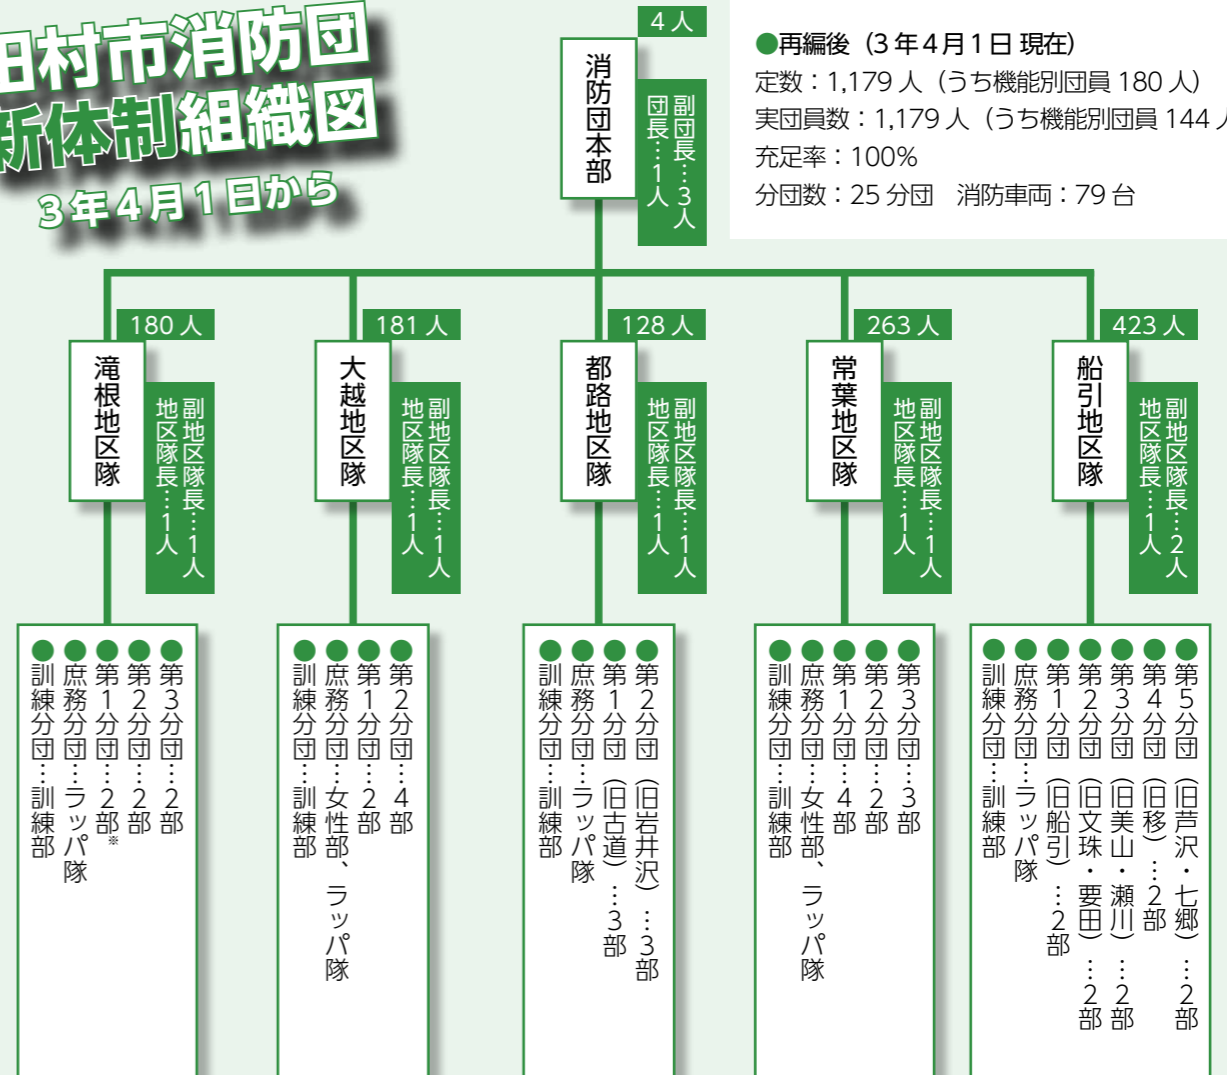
田村市消防団
新体制組織図
3年4月1日から

4人
消防団本部
副団長…3人
団長…1人

●再編後（3年4月1日 現在）
定数：1,179人（うち機能別団員 180人）
実団員数：1,179人（うち機能別団員 144人
充足率：100%
分団数：25分団　消防車両：79台

180人
滝根地区隊
副地区隊長…1人
地区隊長…1人

181人
大越地区隊
副地区隊長…1人
地区隊長…1人

128人
都路地区隊
副地区隊長…1人
地区隊長…1人

263人
常葉地区隊
副地区隊長…1人
地区隊長…1人

423人
船引地区隊
副地区隊長…2人
地区隊長…1人

●第3分団…2部
●第2分団…2部
●第1分団…2部※
●庶務分団…ラッパ隊
●訓練分団…訓練部

●第2分団…4部
●第1分団…2部
●庶務分団…女性部、ラッパ隊
●訓練分団…訓練部

●第2分団（旧岩井沢）…3部
●第1分団（旧古道）…3部
●庶務分団…ラッパ隊
●訓練分団…訓練部

●第3分団…3部
●第2分団…2部
●第1分団…4部
●庶務分団…女性部、ラッパ隊
●訓練分団…訓練部

●第5分団（旧芦沢・七郷）…2部
●第4分団（旧移）…2部
●第3分団（旧美山・瀬川）…2部
●第2分団（旧文珠・要田）…2部
●第1分団（旧船引）…2部
●庶務分団…ラッパ隊
●訓練分団…訓練部